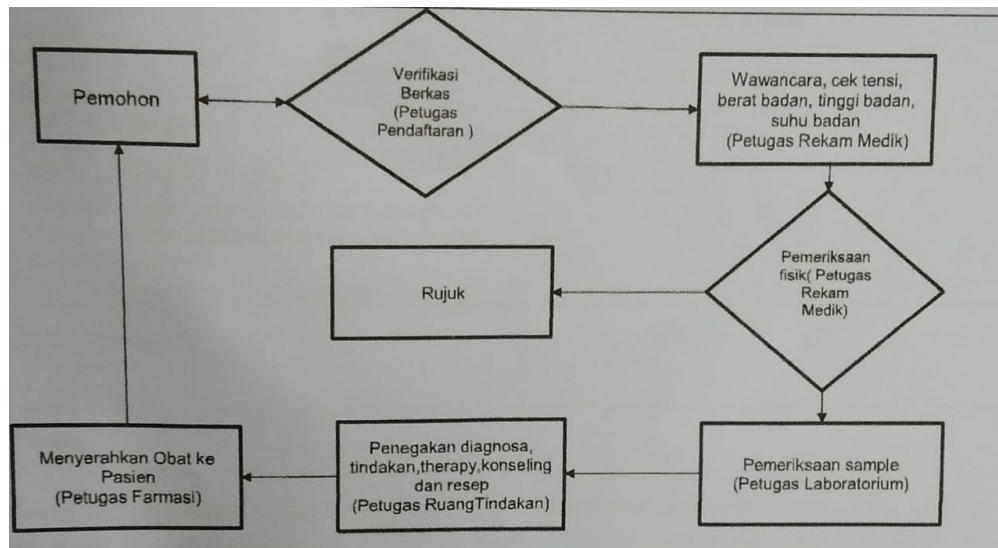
Pemohon

Verifikasi Berkas (Petugas Pendaftaran )

Wawancara, cek tensi, berat badan, tinggi badan, suhu badan (Petugas Rekam Medik)

Rujuk

Pemeriksaan fisik( Petugas Rekam Medik)

Menyerahkan Obat ke Pasien (Petugas Farmasi)

Penegakan diagnosa, tindakan,therapy,konseling dan resep (Petugas RuangTindakan)

Pemeriksaan sample (Petugas Laboratorium)